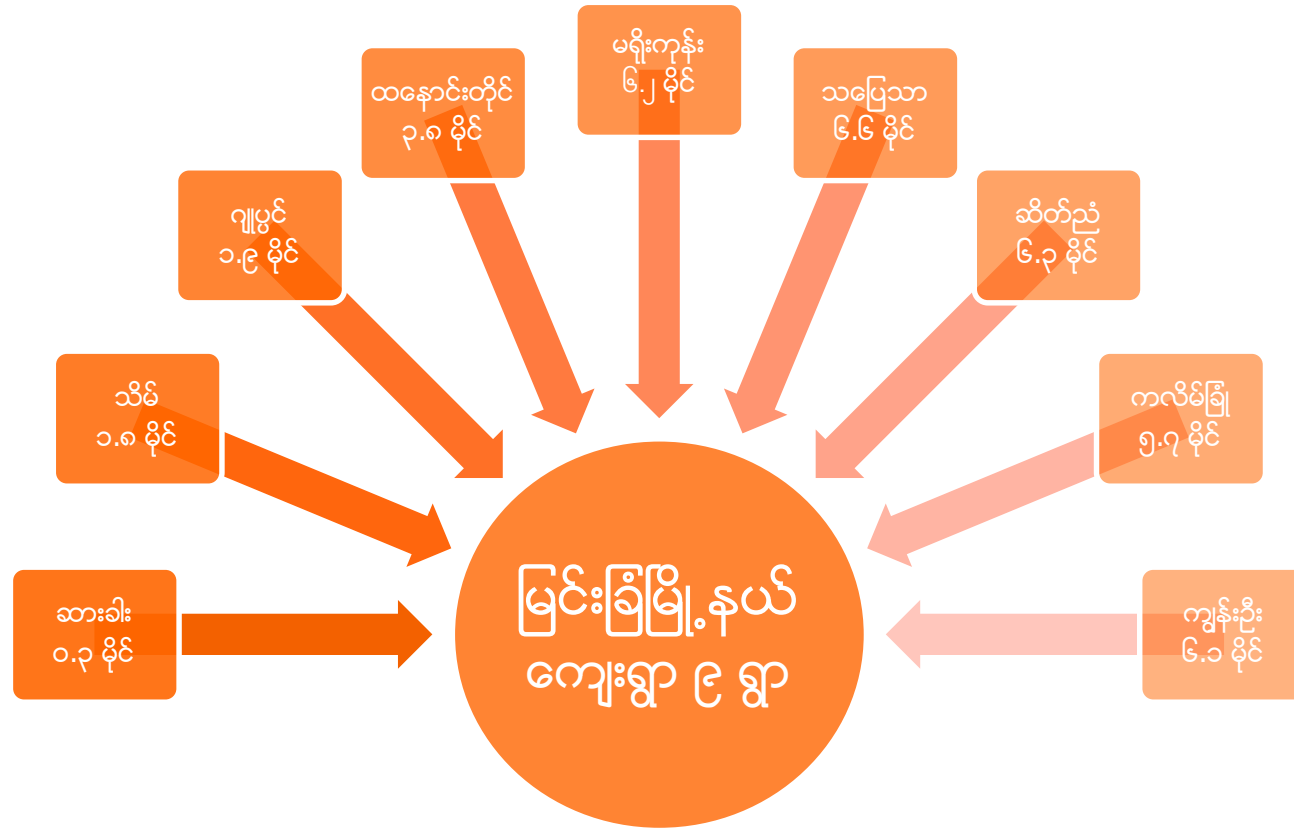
ဆားခါး
၀.၃ မိုင်

သိမ်
၁.၈ မိုင်

ဂျူပွင်
၁.၉ မိုင်

ထနောင်းတိုင်
၃.၈ မိုင်

မရိုးကုန်း
၆.၂ မိုင်

သပြေသာ
၆.၆ မိုင်

ဆိတ်ညံ
၆.၃ မိုင်

ကလိမ်ခြံ
၅.၇ မိုင်

ကျွန်းဦး
၆.၁ မိုင်

မြင်းခြံမြို့နယ်
ကျေးရွာ ၉ ရွာ